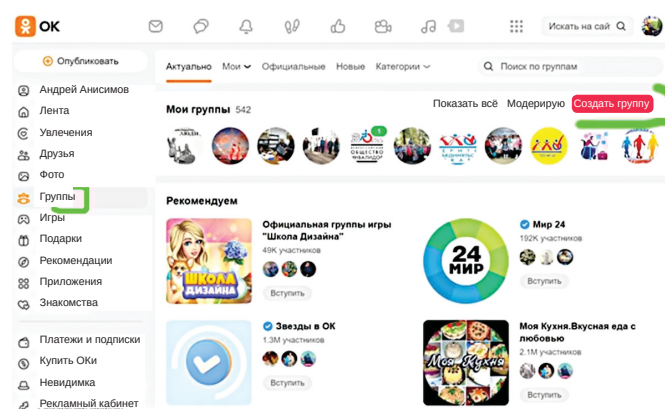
OK

Искать на сай

Опубликовать

Андрей Анисимов
Лента
Увлечения
Друзья
Фото
Группы
Игры
Подарки
Рекомендации
Приложения
Знакомства

Платежи и подписки
Купить ОКи
Невидимка
Рекламный кабинет

Актуально Мои Официальные Новые Категории

Поиск по группам

Мои группы 542

Показать всё Модерирую Создать группу

1

Рекомендуем

Официальная группы игры "Школа Дизайна"
49K участников
Вступить

ШКОЛА ДИЗАЙНА

Мир 24
192K участников
Вступить

24 МИР

Звезды в ОК
1.3M участников
Вступить

Моя Кухня.Вкусная еда с любовью
2.1M участников
Вступить

Моя Кухня